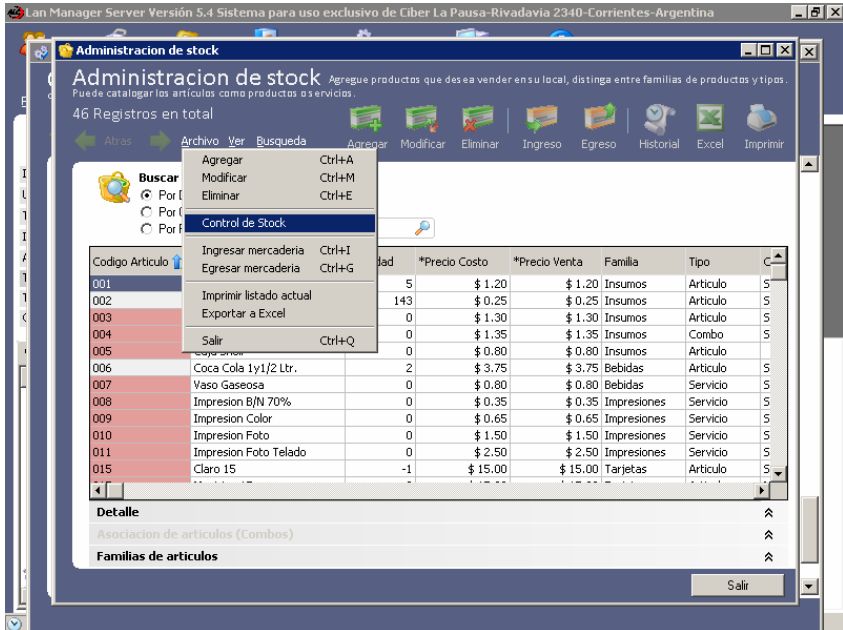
Lan Manager Server Versión 5.4 Sistema para uso exclusivo de Ciber La Pausa-Rivadavia 2340-Corrientes-Argentina

Administracion de stock

Administracion de stock Agregue productos que desea vender en su local, distinga entre familias de productos y tipos. Puede catalogar los articulos como productos o servicios.

46 Registros en total

Atras Archivo Ver Busqueda

Agregar Modificar Eliminar Ingreso Egreso Historial Excel Imprimir

| Agregar | Ctrl+A |
|---|---|
| Modificar | Ctrl+M |
| Eliminar | Ctrl+E |
| Control de Stock | |
| Ingresar mercaderia | Ctrl+I |
| Egresar mercaderia | Ctrl+G |
| Imprimir listado actual | |
| Exportar a Excel | |
| Salir | Ctrl+Q |

Buscar
Por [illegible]
Por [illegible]
Por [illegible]

| Codigo Articulo | | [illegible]dad | *Precio Costo | *Precio Venta | Familia | Tipo | C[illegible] |
|---|---|---|---|---|---|---|---|
| 001 | | 5 | $ 1.20 | $ 1.20 | Insumos | Articulo | S |
| 002 | | 143 | $ 0.25 | $ 0.25 | Insumos | Articulo | S |
| 003 | | 0 | $ 1.30 | $ 1.30 | Insumos | Articulo | S |
| 004 | | 0 | $ 1.35 | $ 1.35 | Insumos | Combo | S |
| 005 | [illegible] | 0 | $ 0.80 | $ 0.80 | Insumos | Articulo | |
| 006 | Coca Cola 1y1/2 Ltr. | 2 | $ 3.75 | $ 3.75 | Bebidas | Articulo | S |
| 007 | Vaso Gaseosa | 0 | $ 0.80 | $ 0.80 | Bebidas | Servicio | S |
| 008 | Impresion B/N 70% | 0 | $ 0.35 | $ 0.35 | Impresiones | Servicio | S |
| 009 | Impresion Color | 0 | $ 0.65 | $ 0.65 | Impresiones | Servicio | S |
| 010 | Impresion Foto | 0 | $ 1.50 | $ 1.50 | Impresiones | Servicio | S |
| 011 | Impresion Foto Telado | 0 | $ 2.50 | $ 2.50 | Impresiones | Servicio | S |
| 015 | Claro 15 | -1 | $ 15.00 | $ 15.00 | Tarjetas | Articulo | S |

Detalle
Asociacion de articulos (Combos)
Familias de articulos

Salir